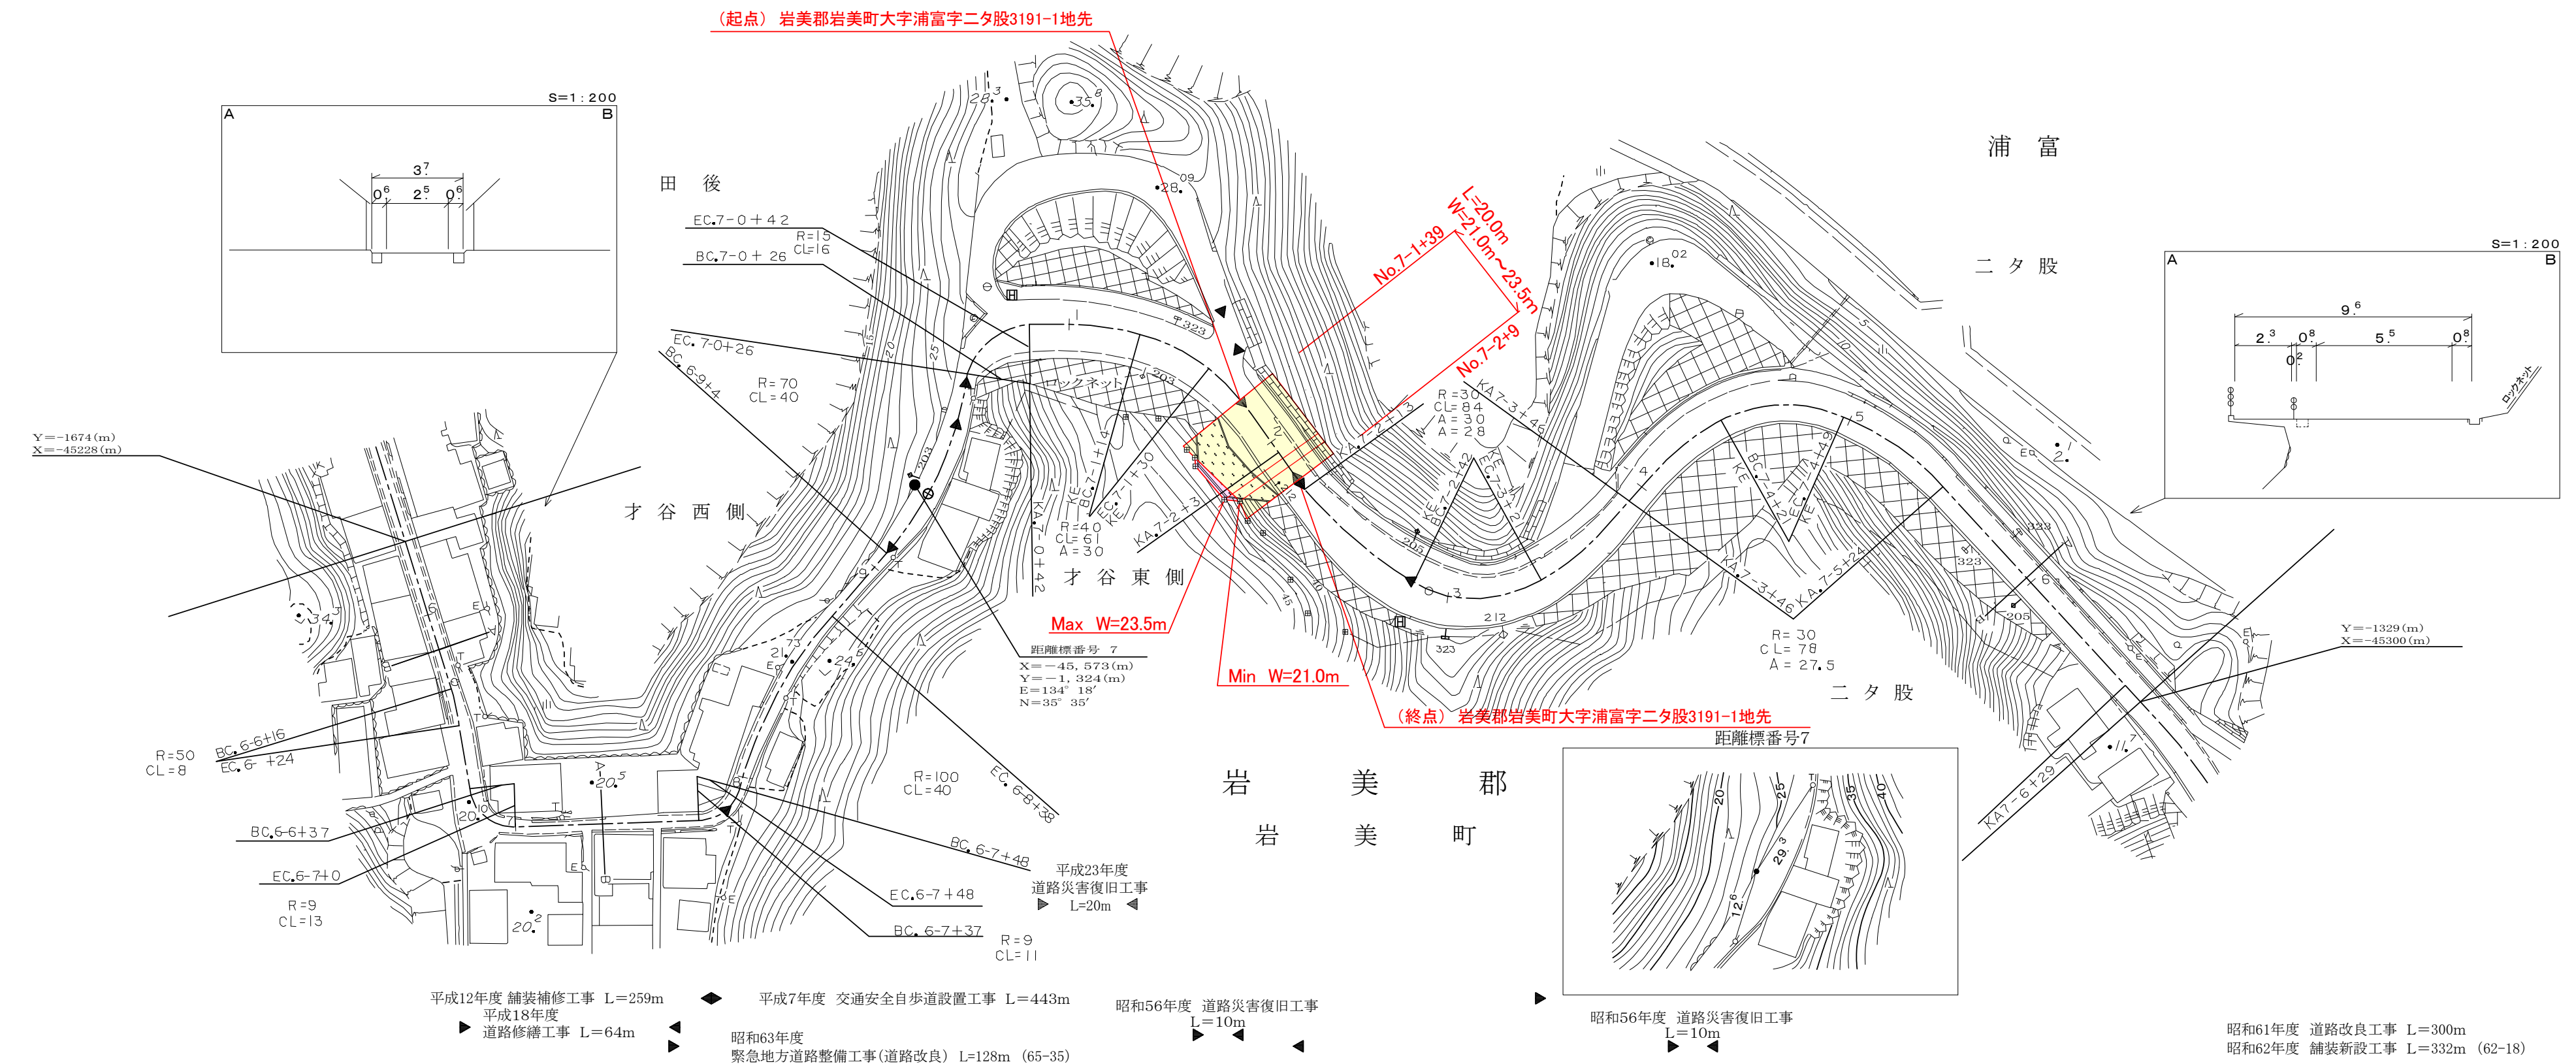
（起点） 岩美郡岩美町大字浦富字二タ股3191-1地先

S=1：200
A B
$3^7$
$0^6$ $2^5$ $0^6$

田 後

EC.7-0＋42
R=15
CL=16
BC.7-0＋26

EC.7-0+26
BC.6-9+4
R=70
CL=40

Y=-1674(m)
X=-45228(m)

才 谷 西 側

ロックネット

KA7-0+42
KE.7-1+18
EC.7-1+30
KA7-2+3
R=40
CL=61
A=30

才 谷 東 側

Max W=23.5m

距離標番号 7
X=-45，573(m)
Y=-1，324(m)
E=134° 18′
N=35° 35′

Min W=21.0m

L=20.0m
W=21.0m～23.5m
No.7-1+39
No.7-2+9

R=30
CL=84
A=30
A=28
KA7-3+46
KE.7-2+42
BC.7-3+2

浦 富

二 タ 股

S=1：200
A B
$9^6$
$2^3$ $0^8$ $5^5$ $0^8$
$0^2$
ロックネット

BC.7-4+12
EC.7-4+49
KE
KA.7-3+46
KA.7-5+24
R=30
CL=78
A=27.5

二 タ 股

Y=-1329(m)
X=-45300(m)

KA7-6+29

（終点） 岩美郡岩美町大字浦富字二タ股3191-1地先

距離標番号7

R=50
CL=8
BC.6-6+16
EC.6-+24

BC.6-6+37
EC.6-7+0
R=9
CL=13

R=100
CL=40
EC.6-8+38

BC.6-7+48
EC.6-7+48
BC.6-7+37
R=9
CL=11

平成23年度
道路災害復旧工事
L=20m

岩 美 郡
岩 美 町

平成12年度 舗装補修工事 L=259m
平成18年度
道路修繕工事 L=64m
平成7年度 交通安全自歩道設置工事 L=443m
昭和63年度
緊急地方道路整備工事(道路改良) L=128m (65-35)
昭和56年度 道路災害復旧工事
L=10m
昭和56年度 道路災害復旧工事
L=10m
昭和61年度 道路改良工事 L=300m
昭和62年度 舗装新設工事 L=332m (62-18)